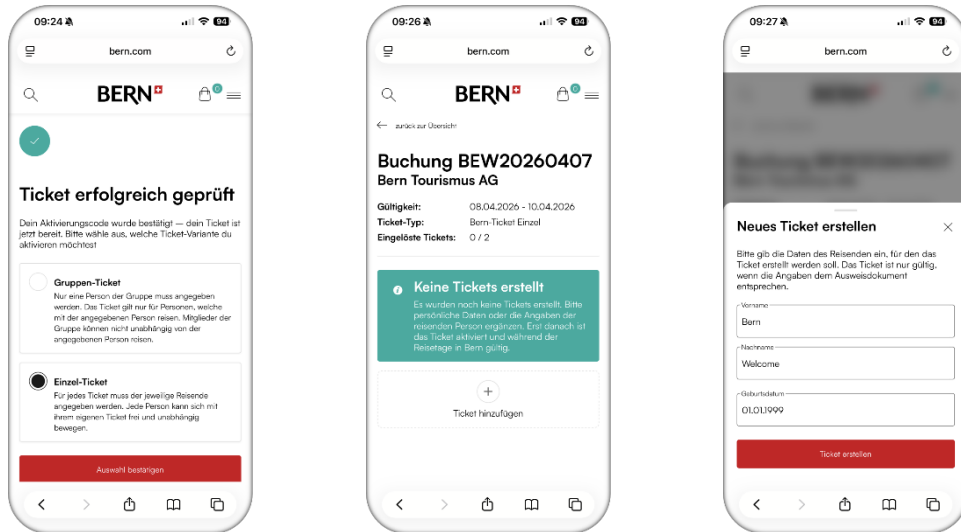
09:24

bern.com

BERN

0

Ticket erfolgreich geprüft

Dein Aktivierungscode wurde bestätigt — dein Ticket ist jetzt bereit. Bitte wähle aus, welche Ticket-Variante du aktivieren möchtest

Gruppen-Ticket
Nur eine Person der Gruppe muss angegeben werden. Das Ticket gilt nur für Personen, welche mit der angegebenen Person reisen. Mitglieder der Gruppe können nicht unabhängig von der angegebenen Person reisen.

Einzel-Ticket
Für jedes Ticket muss der jeweilige Reisende angegeben werden. Jede Person kann sich mit ihrem eigenen Ticket frei und unabhängig bewegen.

Auswahl bestätigen

09:26

bern.com

BERN

0

← zurück zur Übersicht

Buchung BEW20260407
Bern Tourismus AG

| | |
|---|---|
| Gültigkeit: | 08.04.2026 - 10.04.2026 |
| Ticket-Typ: | Bern-Ticket Einzel |
| Eingelöste Tickets: | 0 / 2 |

Keine Tickets erstellt
Es wurden noch keine Tickets erstellt. Bitte persönliche Daten oder die Angaben der reisenden Person ergänzen. Erst danach ist das Ticket aktiviert und während der Reisetage in Bern gültig.

+
Ticket hinzufügen

09:27

bern.com

Neues Ticket erstellen ×

Bitte gib die Daten des Reisenden ein, für den das Ticket erstellt werden soll. Das Ticket ist nur gültig, wenn die Angaben dem Ausweisdokument entsprechen.

Vorname
Bern

Nachname
Welcome

Geburtsdatum
01.01.1999

Ticket erstellen